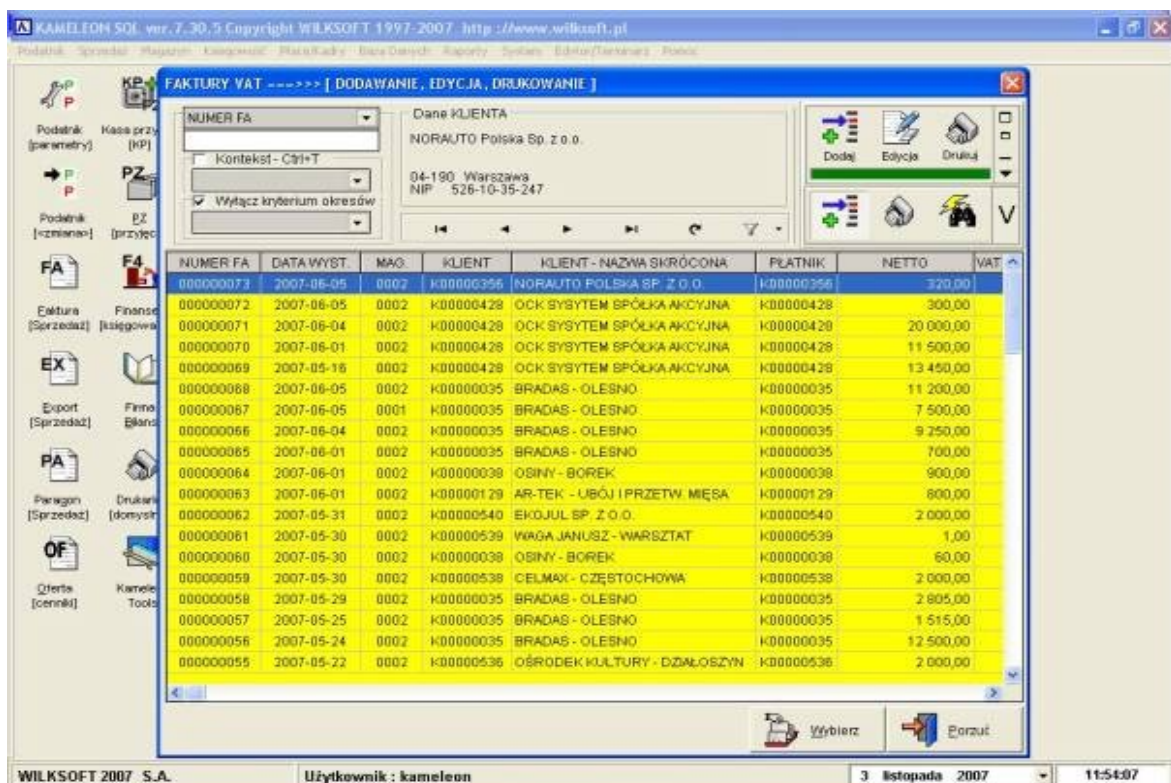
KAMELEON SQL ver.7.30.5 Copyright WILKSOFT 1997-2007 http://www.wilksoft.pl

Podatnik Sprzedaż Magazyn Księgowość Płace/Kadry Baza Danych Raporty System Edytor/Terminarz Pomoc

Podatnik [parametry]
Kasa przy [KP]
Podatnik [<zmiana>]
PZ [przyjęc
Faktura [Sprzedaż]
Finanse [księgowa
Export [Sprzedaż]
Finan Bilans
Paragon [Sprzedaż]
Drukar [domyśl
Oferta [cennik]
Kamele Tools

FAKTURY VAT ---->>> [ DODAWANIE, EDYCJA, DRUKOWANIE ]

NUMER FA
Kontekst - Ctrl+T
Wyłącz kryterium okresów

Dane KLIENTA
NORAUTO Polska Sp. z o.o.
04-190 Warszawa
NIP 526-10-35-247

Dodaj Edycja Drukuj

V

| NUMER FA | DATA WYST. | MAG. | KLIENT | KLIENT - NAZWA SKRÓCONA | PŁATNIK | NETTO | VAT |
|---|---|---|---|---|---|---|---|
| 000000073 | 2007-06-05 | 0002 | K00000356 | NORAUTO POLSKA SP. Z O.O. | K00000356 | 320,00 | |
| 000000072 | 2007-06-05 | 0002 | K00000428 | OCK SYSYTEM SPÓŁKA AKCYJNA | K00000428 | 300,00 | |
| 000000071 | 2007-06-04 | 0002 | K00000428 | OCK SYSYTEM SPÓŁKA AKCYJNA | K00000428 | 20 000,00 | |
| 000000070 | 2007-06-01 | 0002 | K00000428 | OCK SYSYTEM SPÓŁKA AKCYJNA | K00000428 | 11 500,00 | |
| 000000069 | 2007-05-16 | 0002 | K00000428 | OCK SYSYTEM SPÓŁKA AKCYJNA | K00000428 | 13 450,00 | |
| 000000068 | 2007-06-05 | 0002 | K00000035 | BRADAS - OLESNO | K00000035 | 11 200,00 | |
| 000000067 | 2007-06-05 | 0001 | K00000035 | BRADAS - OLESNO | K00000035 | 7 500,00 | |
| 000000066 | 2007-06-04 | 0002 | K00000035 | BRADAS - OLESNO | K00000035 | 9 250,00 | |
| 000000065 | 2007-06-01 | 0002 | K00000035 | BRADAS - OLESNO | K00000035 | 700,00 | |
| 000000064 | 2007-06-01 | 0002 | K00000038 | OSINY - BOREK | K00000038 | 900,00 | |
| 000000063 | 2007-06-01 | 0002 | K00000129 | AR-TEK - UBÓJ I PRZETW. MIĘSA | K00000129 | 800,00 | |
| 000000062 | 2007-05-31 | 0002 | K00000540 | EKOJUL SP. Z O.O. | K00000540 | 2 000,00 | |
| 000000061 | 2007-05-30 | 0002 | K00000539 | WAGA JANUSZ - WARSZTAT | K00000539 | 1,00 | |
| 000000060 | 2007-05-30 | 0002 | K00000038 | OSINY - BOREK | K00000038 | 60,00 | |
| 000000059 | 2007-05-30 | 0002 | K00000538 | CELMAX - CZĘSTOCHOWA | K00000538 | 2 000,00 | |
| 000000058 | 2007-05-29 | 0002 | K00000035 | BRADAS - OLESNO | K00000035 | 2 805,00 | |
| 000000057 | 2007-05-25 | 0002 | K00000035 | BRADAS - OLESNO | K00000035 | 1 515,00 | |
| 000000056 | 2007-05-24 | 0002 | K00000035 | BRADAS - OLESNO | K00000035 | 12 500,00 | |
| 000000055 | 2007-05-22 | 0002 | K00000536 | OŚRODEK KULTURY - DZIAŁOSZYN | K00000536 | 2 000,00 | |

Wybierz
Porzuć

WILKSOFT 2007 S.A.
Użytkownik : kameleon
3 listopada 2007
11:54:07